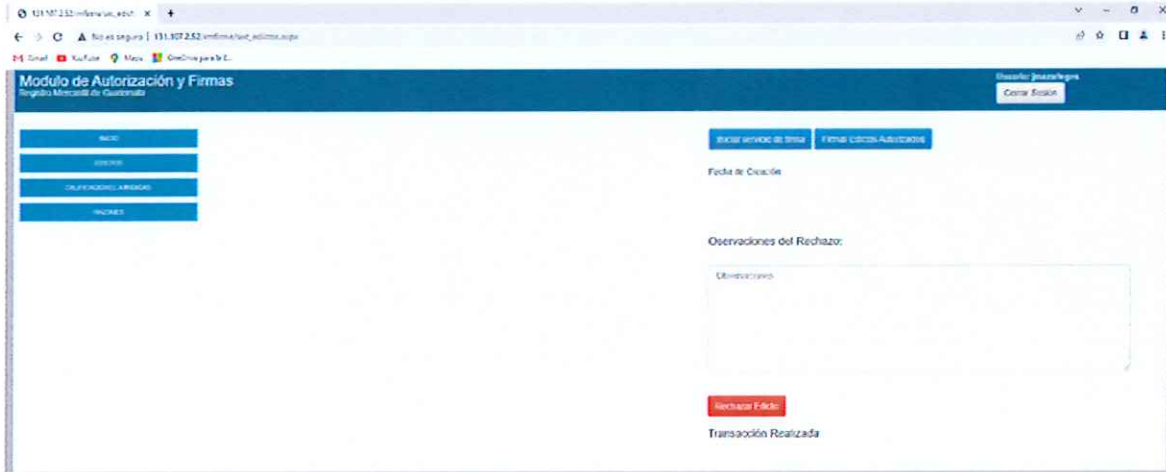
131.107.2.52/mfirma/aut_edict ×  +

No es seguro | 131.107.2.52/mfirma/aut_edictos.aspx

Gmail  YouTube  Maps  OneDrive para la E...

Modulo de Autorización y Firmas
Registro Mercantil de Guatemala

Usuario: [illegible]
Cerrar Sesión

INICIO
EDICTOS
CALIFICACIONES JURIDICAS
RAZONES

Iniciar servicio de firma
Firmar Edictos Autorizados

Fecha de Creación

Oservaciones del Rechazo:

Observaciones

Rechazar Edicto

Transacción Realizada